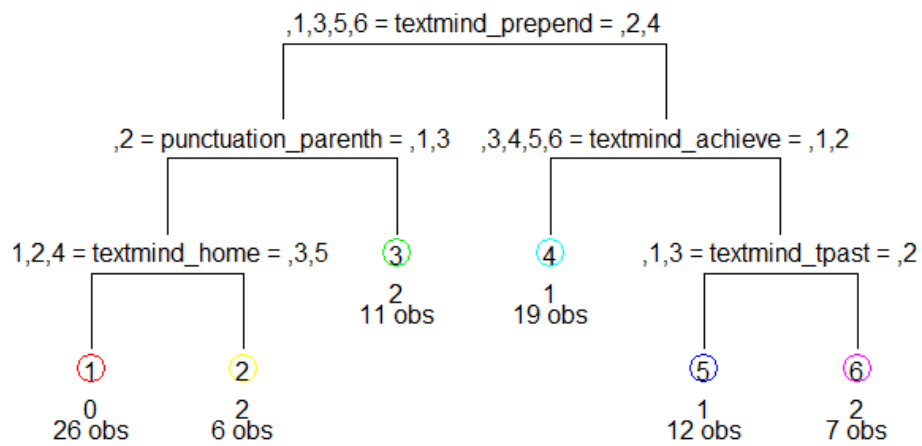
,1,3,5,6 = textmind_prepend = ,2,4

,2 = punctuation_parenth = ,1,3

,3,4,5,6 = textmind_achieve = ,1,2

1,2,4 = textmind_home = ,3,5

3
2
11 obs

4
1
19 obs

,1,3 = textmind_tpast = ,2

1
0
26 obs

2
2
6 obs

5
1
12 obs

6
2
7 obs